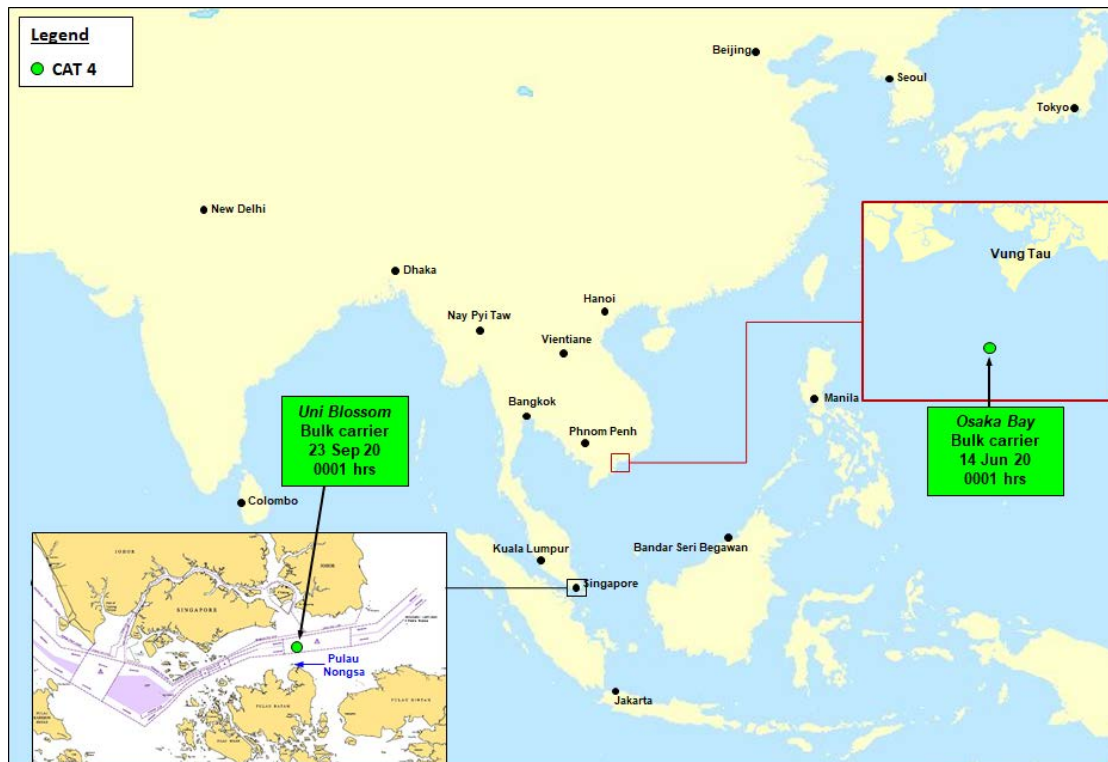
Legend

CAT 4

Beijing

Seoul

Tokyo

New Delhi

Dhaka

Hanoi

Nay Pyi Taw

Vientiane

Vung Tau

Manila

Bangkok

Phnom Penh

Uni Blossom
Bulk carrier
23 Sep 20
0001 hrs

Osaka Bay
Bulk carrier
14 Jun 20
0001 hrs

Colombo

Kuala Lumpur

Bandar Seri Begawan

Singapore

JOHOR

SINGAPORE

Pulau Nongsa

PULAU BATAM

PULAU BINTAN

Jakarta